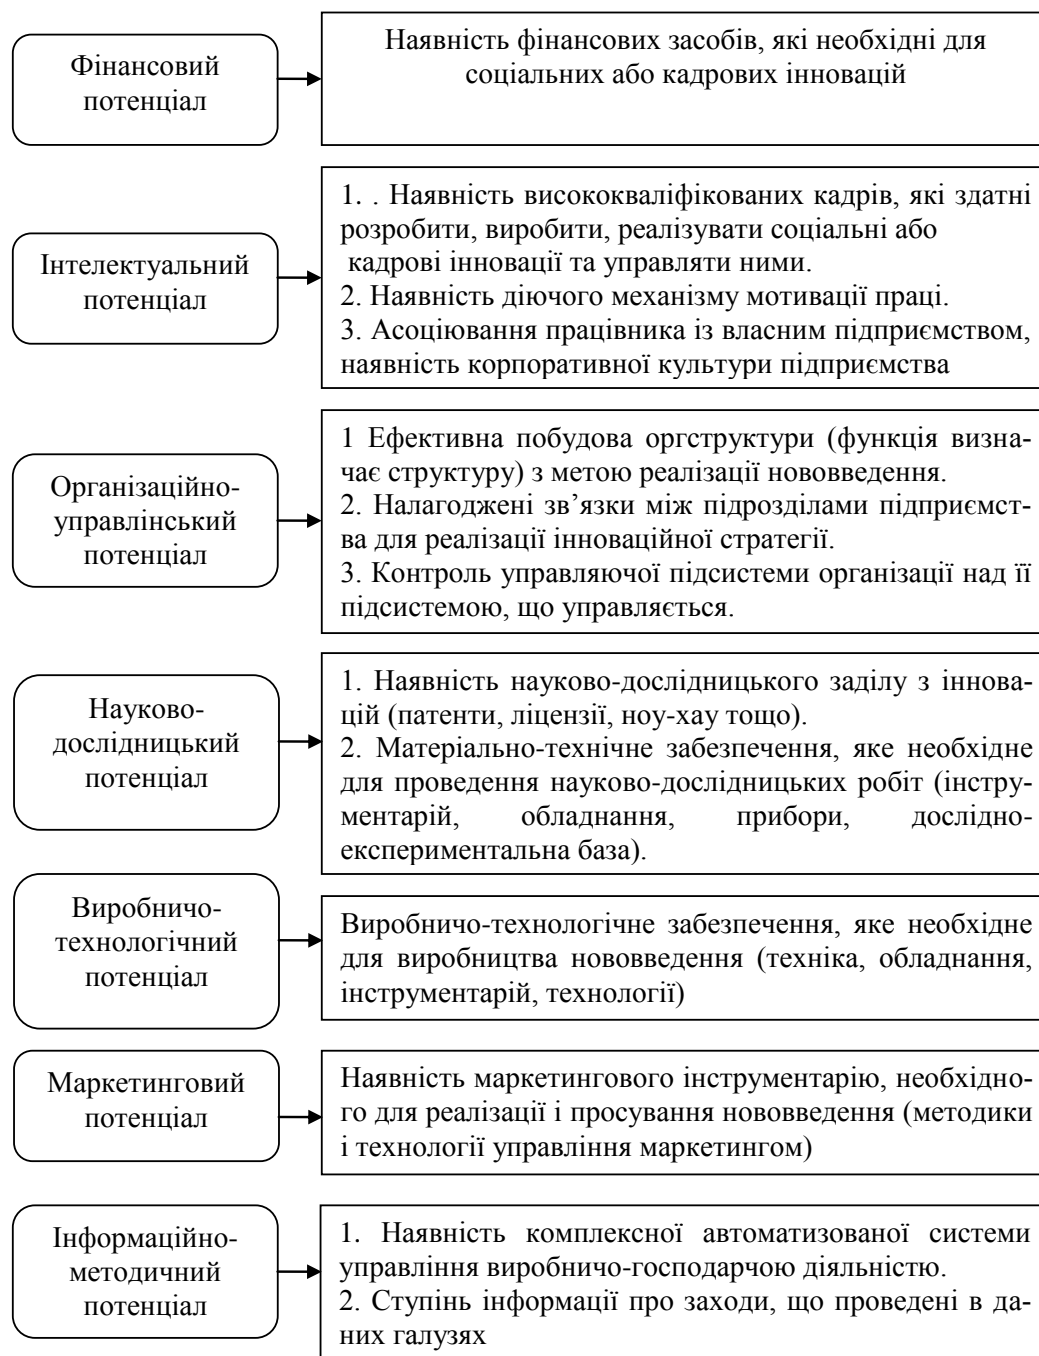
Фінансовий потенціал

Наявність фінансових засобів, які необхідні для соціальних або кадрових інновацій

Інтелектуальний потенціал

1. . Наявність висококваліфікованих кадрів, які здатні розробити, виробити, реалізувати соціальні або кадрові інновації та управляти ними.
2. Наявність діючого механізму мотивації праці.
3. Асоціювання працівника із власним підприємством, наявність корпоративної культури підприємства

Організаційно-управлінський потенціал

1 Ефективна побудова оргструктури (функція визначає структуру) з метою реалізації нововведення.
2. Налагоджені зв'язки між підрозділами підприємства для реалізації інноваційної стратегії.
3. Контроль управляючої підсистеми організації над її підсистемою, що управляється.

Науково-дослідницький потенціал

1. Наявність науково-дослідницького заділу з інновацій (патенти, ліцензії, ноу-хау тощо).
2. Матеріально-технічне забезпечення, яке необхідне для проведення науково-дослідницьких робіт (інструментарій, обладнання, прибори, дослідно-експериментальна база).

Виробничо-технологічний потенціал

Виробничо-технологічне забезпечення, яке необхідне для виробництва нововведення (техніка, обладнання, інструментарій, технології)

Маркетинговий потенціал

Наявність маркетингового інструментарію, необхідного для реалізації і просування нововведення (методики і технології управління маркетингом)

Інформаційно-методичний потенціал

1. Наявність комплексної автоматизованої системи управління виробничо-господарчою діяльністю.
2. Ступінь інформації про заходи, що проведені в даних галузях